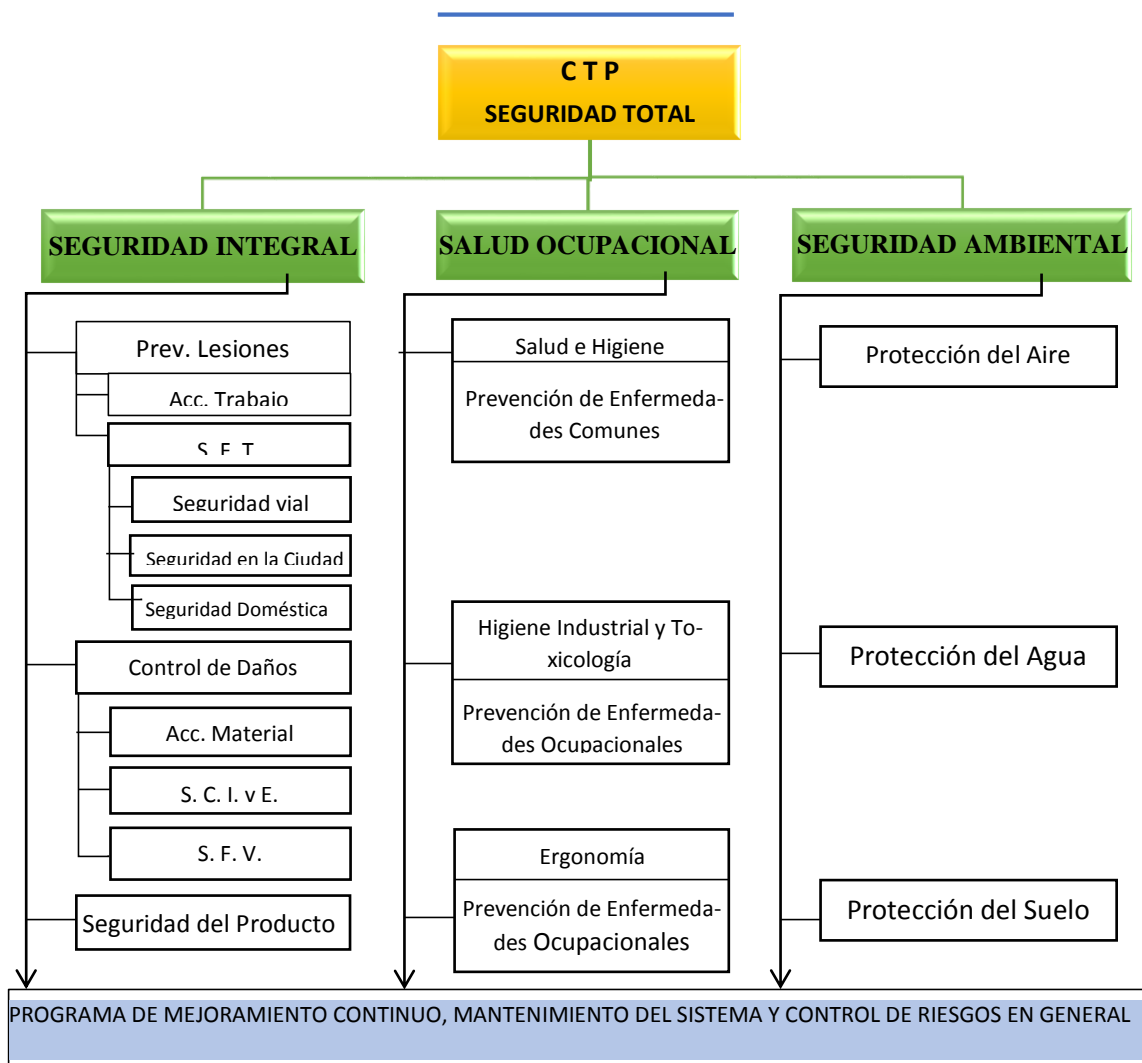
C T P
SEGURIDAD TOTAL

SEGURIDAD INTEGRAL

Prev. Lesiones

Acc. Trabajo

S. F. T.

Seguridad vial

Seguridad en la Ciudad

Seguridad Doméstica

Control de Daños

Acc. Material

S. C. I. y E.

S. F. V.

Seguridad del Producto

SALUD OCUPACIONAL

Salud e Higiene

Prevención de Enfermedades Comunes

Higiene Industrial y Toxicología

Prevención de Enfermedades Ocupacionales

Ergonomía

Prevención de Enfermedades Ocupacionales

SEGURIDAD AMBIENTAL

Protección del Aire

Protección del Agua

Protección del Suelo

PROGRAMA DE MEJORAMIENTO CONTINUO, MANTENIMIENTO DEL SISTEMA Y CONTROL DE RIESGOS EN GENERAL